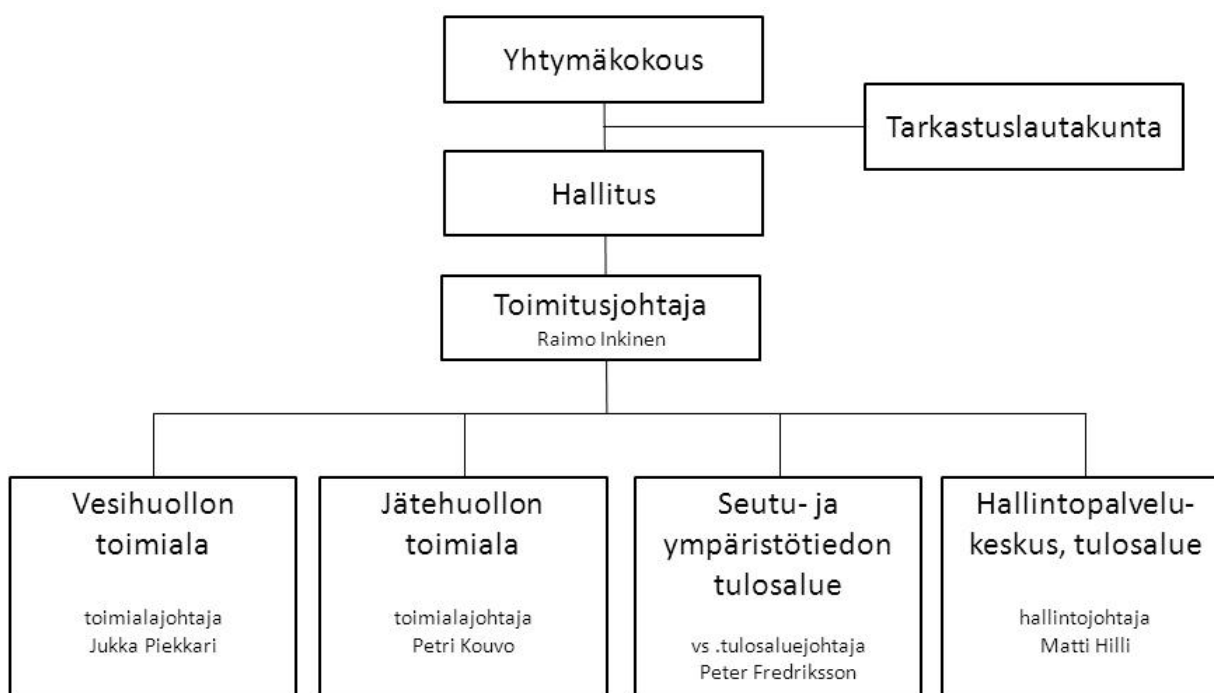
Yhtymäkokous

Tarkastuslautakunta

Hallitus

Toimitusjohtaja
Raimo Inkinen

Vesihuollon toimiala

toimialajohtaja
Jukka Piekkari

Jätehuollon toimiala

toimialajohtaja
Petri Kouvo

Seutu- ja ympäristötiedon tulosalue

vs .tulosaluejohtaja
Peter Fredriksson

Hallintopalvelukeskus, tulosalue

hallintojohtaja
Matti Hilli